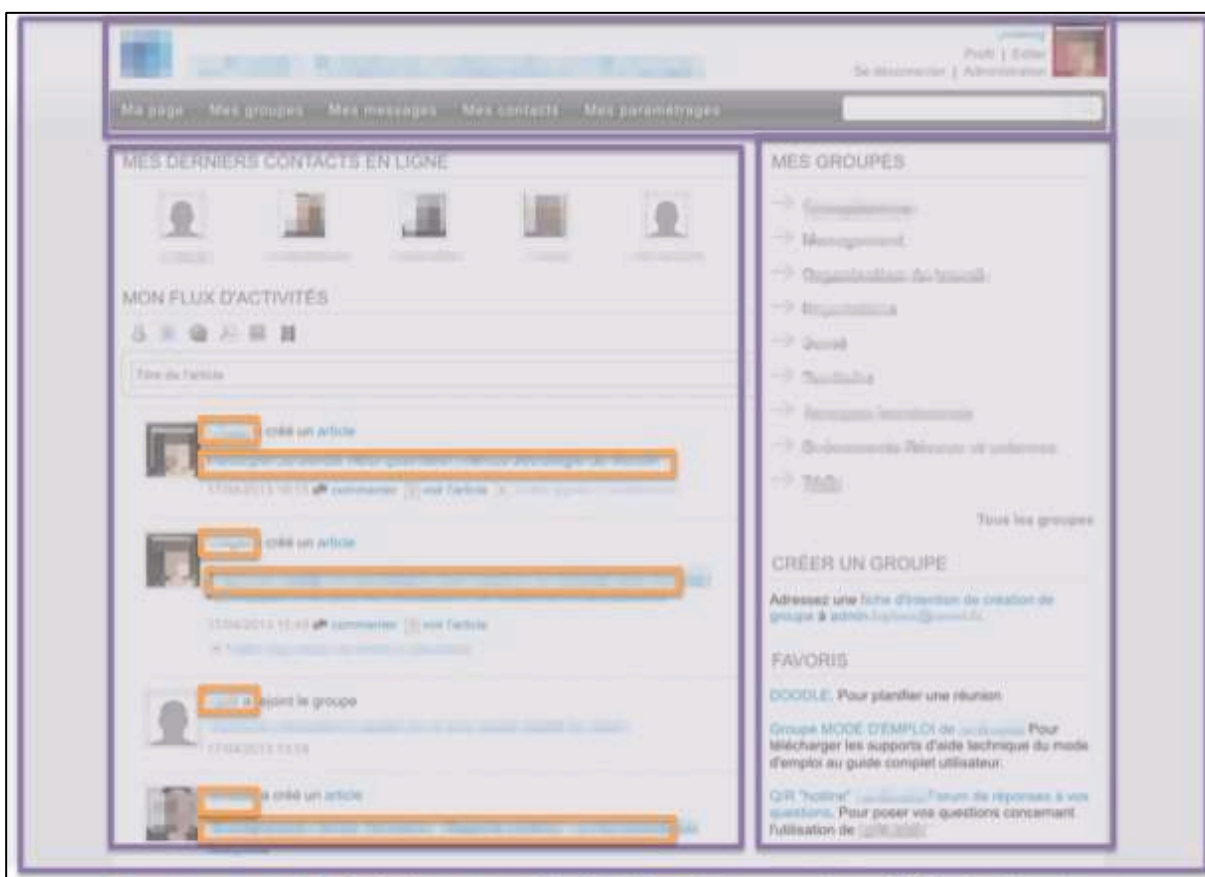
Profil | Editer
Se déconnecter | Administration

Ma page Mes groupes Mes messages Mes contacts Mes paramétrages

MES DERNIERS CONTACTS EN LIGNE

MON FLUX D'ACTIVITÉS

Titre de l'article

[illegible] a créé un article
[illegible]
17/04/2013 16:13 commenter voir l'article

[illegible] a créé un article
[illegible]
17/04/2013 11:43 commenter voir l'article

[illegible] a rejoint le groupe
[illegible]
17/04/2013 15:58

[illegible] a créé un article
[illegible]

MES GROUPES

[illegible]
Management
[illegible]
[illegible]
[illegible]
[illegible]
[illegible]
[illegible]
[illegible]

Tous les groupes

CRÉER UN GROUPE

Adressez une fiche d'intention de création de groupe à admin.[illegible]

FAVORIS

DOODLE: Pour planifier une réunion

Groupe MODE D'EMPLOI de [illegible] Pour télécharger les supports d'aide technique du mode d'emploi au guide complet utilisateur.

Q/R "hotline" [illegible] Forum de réponses à vos questions. Pour poser vos questions concernant l'utilisation de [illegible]